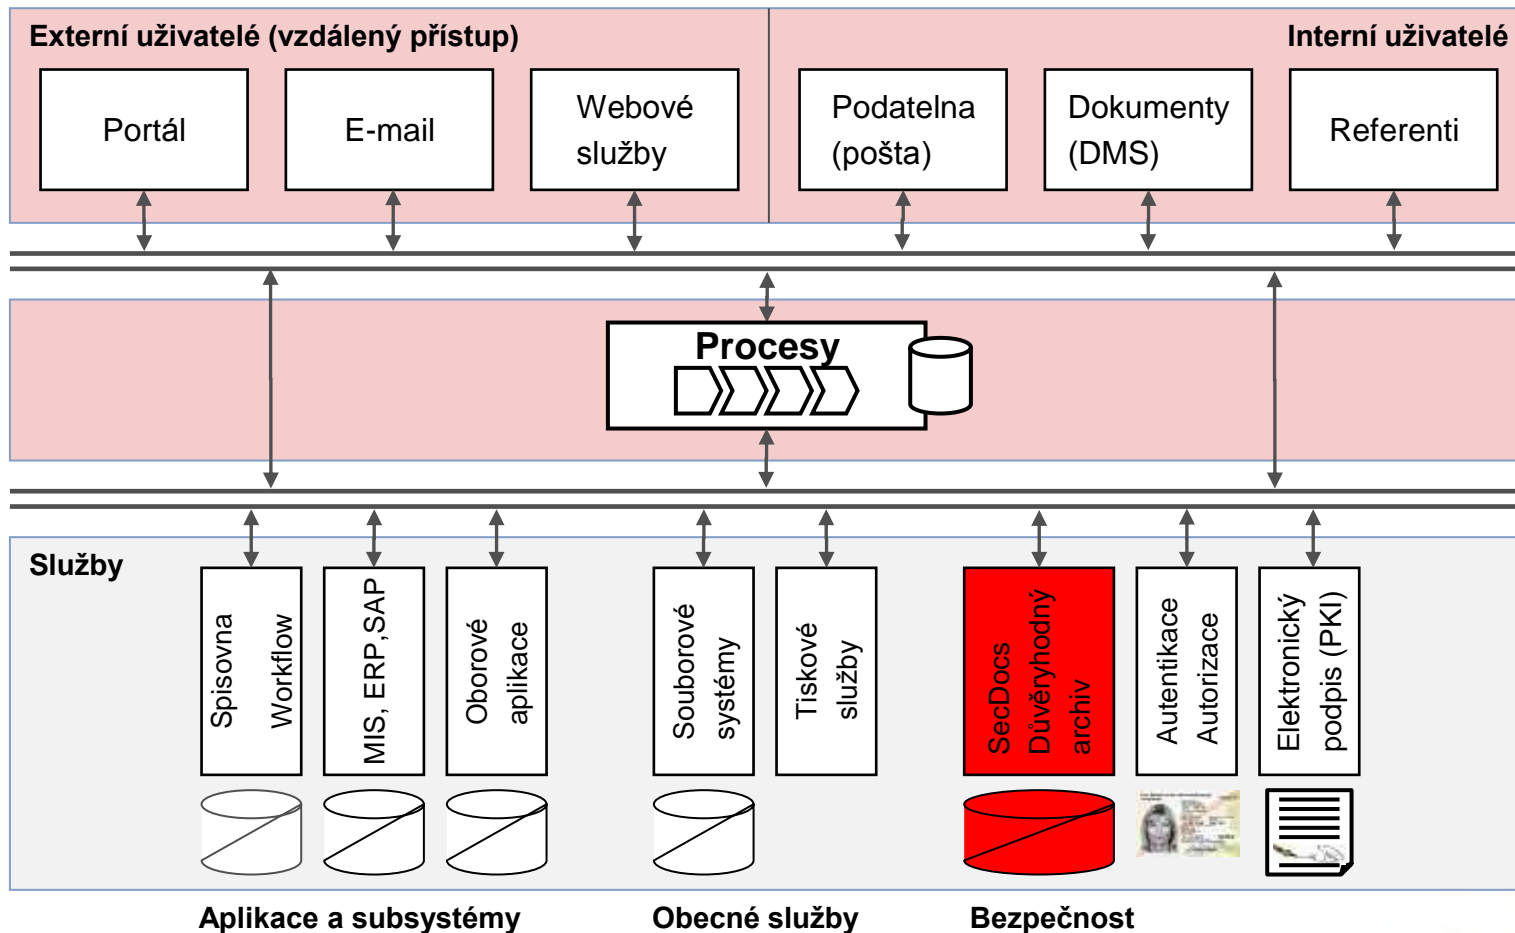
Externí uživatelé (vzdálený přístup)

Interní uživatelé

Portál

E-mail

Webové služby

Podatelna (pošta)

Dokumenty (DMS)

Referenti

Procesy

Služby

Spisovna Workflow

MIS, ERP,SAP

Oborové aplikace

Souborové systémy

Tiskové služby

SecDocs Důvěryhodný archiv

Autentikace Autorizace

Elektronický podpis (PKI)

Aplikace a subsystémy

Obecné služby

Bezpečnost